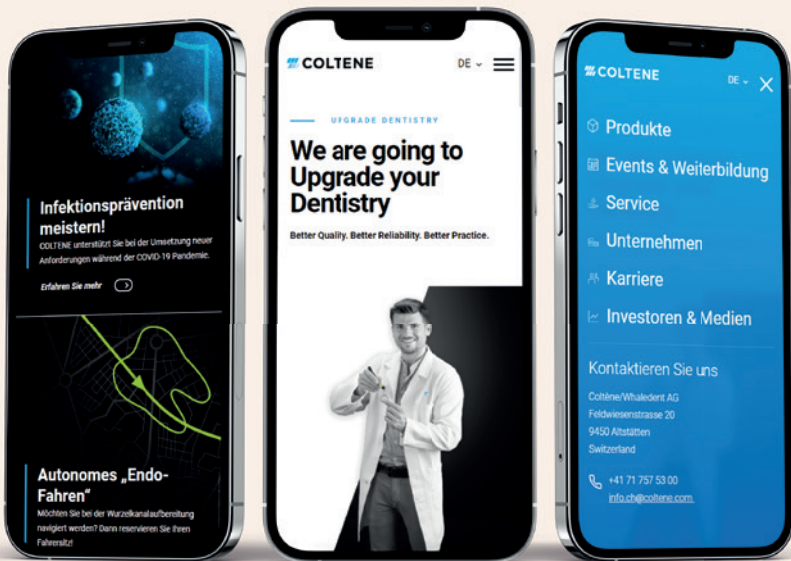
Infektionsprävention meistern!

COLTENE unterstützt Sie bei der Umsetzung neuer Anforderungen während der COVID-19 Pandemie.

Erfahren Sie mehr

Autonomes „Endo-Fahren"

Möchten Sie bei der Wurzelkanalaufbereitung navigiert werden? Dann reservieren Sie Ihren Fahrersitz!

COLTENE

DE

UPGRADE DENTISTRY

We are going to Upgrade your Dentistry

Better Quality. Better Reliability. Better Practice.

COLTENE

DE

Produkte

Events & Weiterbildung

Service

Unternehmen

Karriere

Investoren & Medien

Kontaktieren Sie uns

Coltène/Whaledent AG
Feldwiesenstrasse 20
9450 Altstätten
Switzerland

+41 71 757 53 00
info.ch@coltene.com